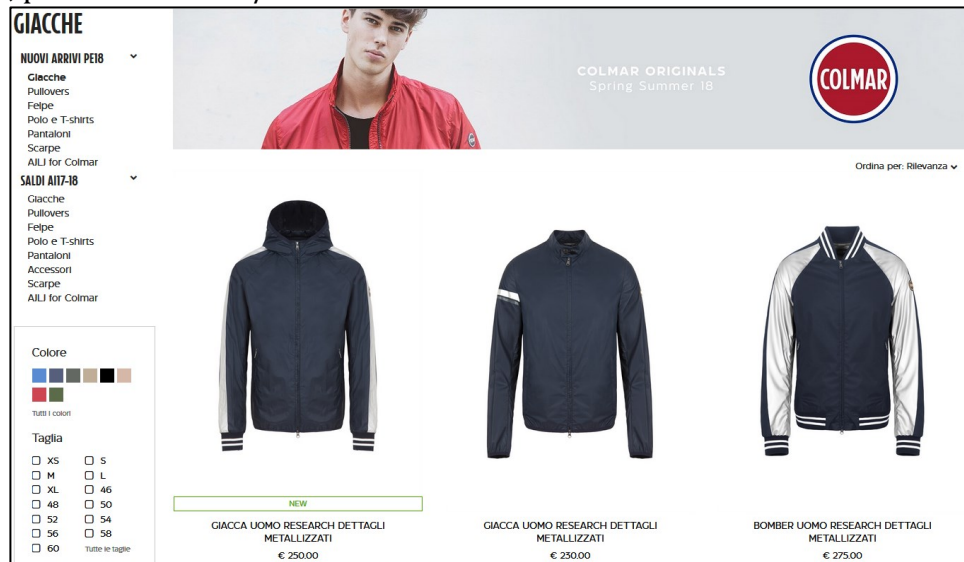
GIACCHE

NUOVI ARRIVI PE18
Giacche
Pullovers
Felpe
Polo e T-shirts
Pantaloni
Scarpe
AILI for Colmar

SALDI AI17-18
Giacche
Pullovers
Felpe
Polo e T-shirts
Pantaloni
Accessori
Scarpe
AILI for Colmar

COLMAR ORIGINALS
Spring Summer 18

COLMAR

Ordina per: Rilevanza

Colore
Tutti i colori

Taglia
XS
S
M
L
XL
46
48
50
52
54
56
58
60
Tutte le taglie

NEW

GIACCA UOMO RESEARCH DETTAGLI METALLIZZATI
€ 250.00

GIACCA UOMO RESEARCH DETTAGLI METALLIZZATI
€ 230.00

BOMBER UOMO RESEARCH DETTAGLI METALLIZZATI
€ 275.00